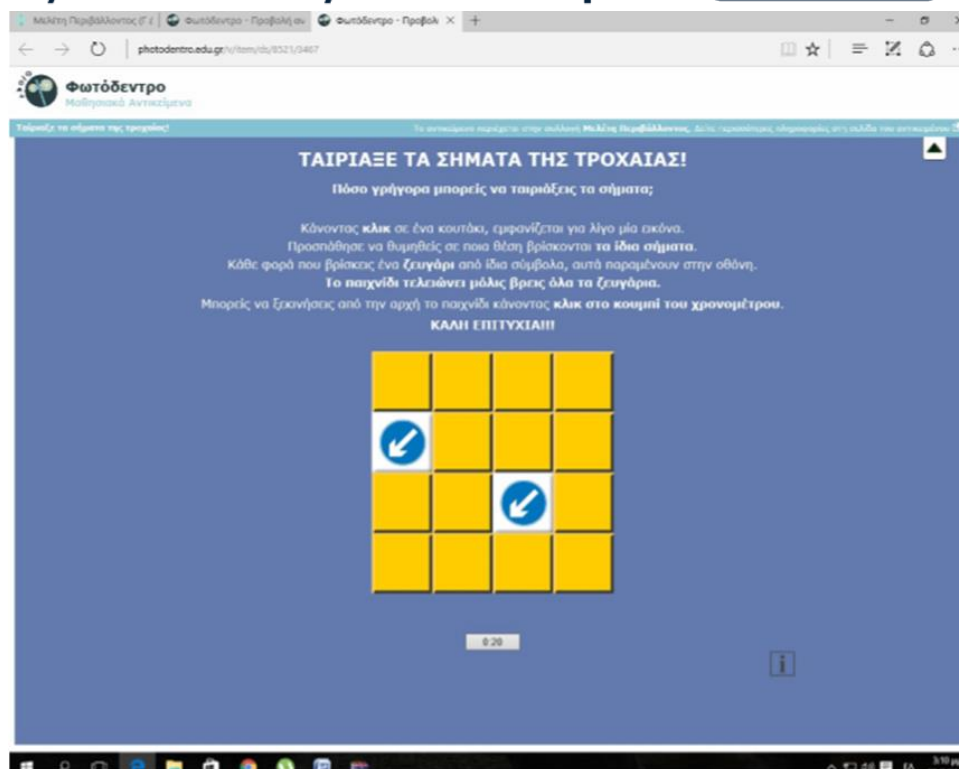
Μελέτη Περιβάλλοντος (Γ ε | Φωτόδεντρο - Προβολή αν | Φωτόδεντρο - Προβολ ×

photodentro.edu.gr/v/item/ds/8521/3467

Φωτόδεντρο
Μαθησιακά Αντικείμενα

Ταίριαξε τα σήματα της τροχιάς!

Το αντικείμενο περιέχεται στην συλλογή Μελέτη Περιβάλλοντος. Δείτε περισσότερες πληροφορίες στη σελίδα του αντικειμένου

ΤΑΙΡΙΑΞΕ ΤΑ ΣΗΜΑΤΑ ΤΗΣ ΤΡΟΧΑΙΑΣ!

Πόσο γρήγορα μπορείς να ταιριάξεις τα σήματα;

Κάνοντας κλικ σε ένα κουτάκι, εμφανίζεται για λίγο μία εικόνα.
Προσπάθησε να θυμηθείς σε ποια θέση βρίσκονται τα ίδια σήματα.
Κάθε φορά που βρίσκεις ένα ζευγάρι από ίδια σύμβολα, αυτά παραμένουν στην οθόνη.
Το παιχνίδι τελειώνει μόλις βρεις όλα τα ζευγάρια.
Μπορείς να ξεκινήσεις από την αρχή το παιχνίδι κάνοντας κλικ στο κουμπί του χρονομέτρου.
ΚΑΛΗ ΕΠΙΤΥΧΙΑ!!!

0:20

i